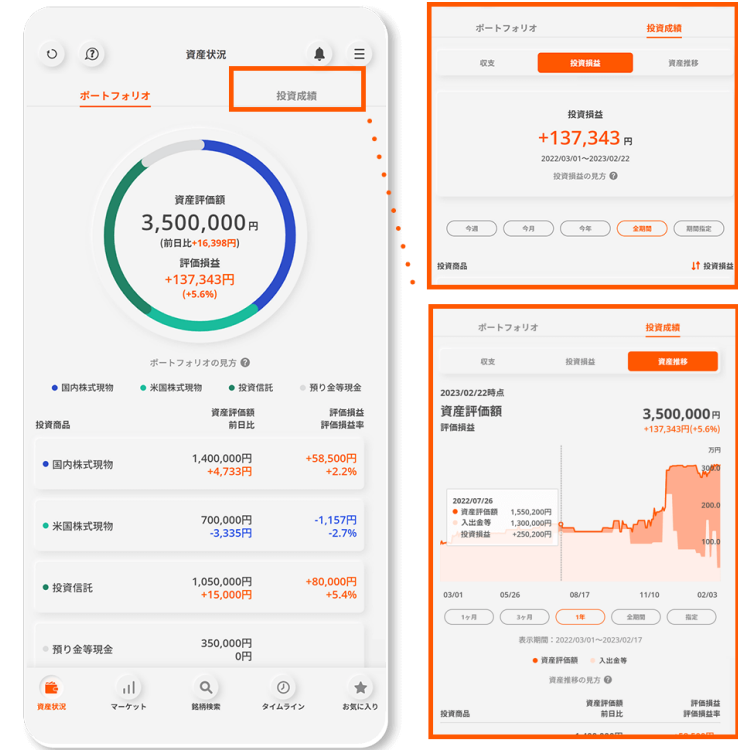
資産状況

ポートフォリオ

投資成績

資産評価額
3,500,000円
(前日比+16,398円)
評価損益
+137,343円
(+5.6%)

ポートフォリオの見方

国内株式現物　米国株式現物　投資信託　預り金等現金

| 投資商品 | 資産評価額 前日比 | 評価損益 評価損益率 |
|---|---|---|
| 国内株式現物 | 1,400,000円 +4,733円 | +58,500円 +2.2% |
| 米国株式現物 | 700,000円 -3,335円 | -1,157円 -2.7% |
| 投資信託 | 1,050,000円 +15,000円 | +80,000円 +5.4% |
| 預り金等現金 | 350,000円 0円 | |

資産状況　マーケット　銘柄検索　タイムライン　お気に入り

ポートフォリオ　投資成績

収支　投資損益　資産推移

投資損益
+137,343円
2022/03/01～2023/02/22
投資損益の見方

今週　今月　今年　全期間　期間指定

投資商品　投資損益

ポートフォリオ　投資成績

収支　投資損益　資産推移

2023/02/22時点
資産評価額
3,500,000円
評価損益
+137,343円(+5.6%)

万円
300.0
200.0
100.0

2022/07/26
資産評価額　1,550,200円
入出金等　1,300,000円
投資損益　+250,200円

03/01　05/26　08/17　11/10　02/03

1ヶ月　3ヶ月　1年　全期間　指定

表示期間：2022/03/01～2023/02/17

資産評価額　入出金等

資産推移の見方

投資商品　資産評価額 前日比　評価損益 評価損益率